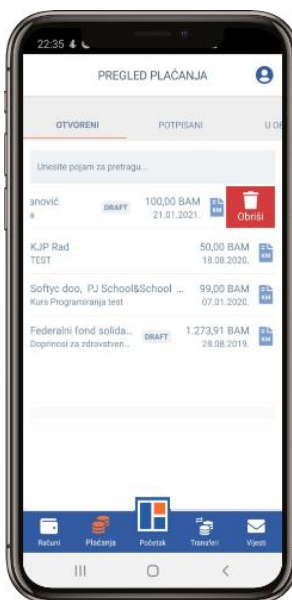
22:35

PREGLED PLAĆANJA

OTVORENI

POTPISANI

U OB

Unesite pojam za pretragu...

anović
a

DRAFT

100,00 BAM
21.01.2021.

Obriši

KJP Rad
TEST

50,00 BAM
18.08.2020.

Softyc doo, PJ School&School ...
Kurs Programiranja test

99,00 BAM
07.01.2020.

Federalni fond solida...
Doprinosi za zdravstven...

DRAFT

1.273,91 BAM
28.08.2019.

Računi

Plaćanja

Početak

Transferi

Vijesti